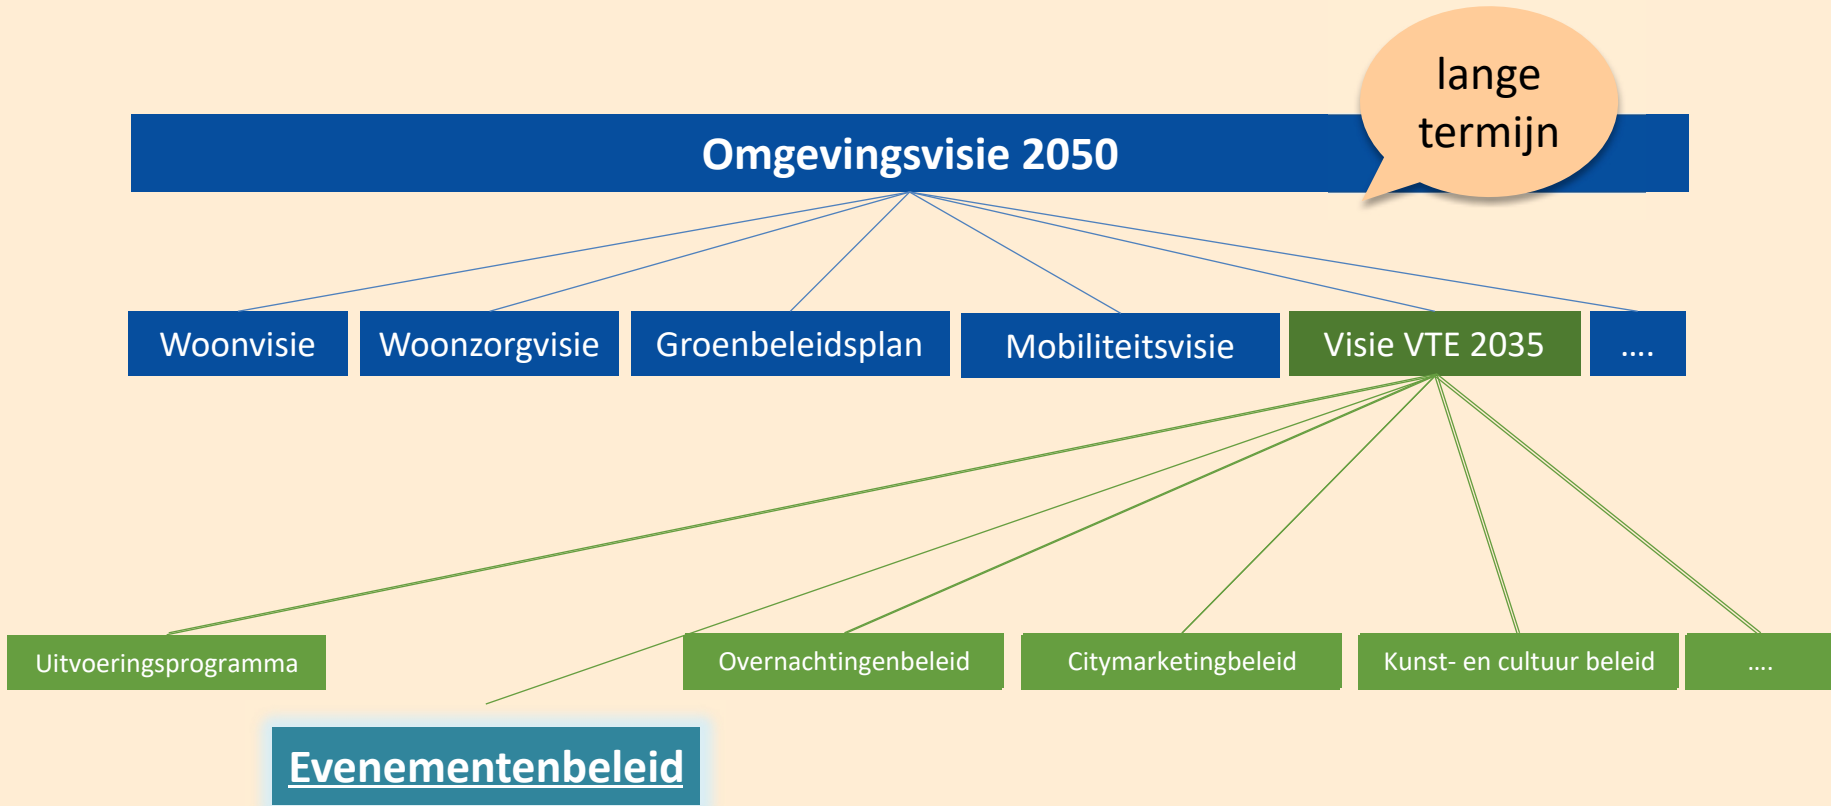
Omgevingsvisie 2050

lange termijn

Woonvisie

Woonzorgvisie

Groenbeleidsplan

Mobiliteitsvisie

Visie VTE 2035

....

Uitvoeringsprogramma

Overnachtingenbeleid

Citymarketingbeleid

Kunst- en cultuur beleid

....

Evenementenbeleid